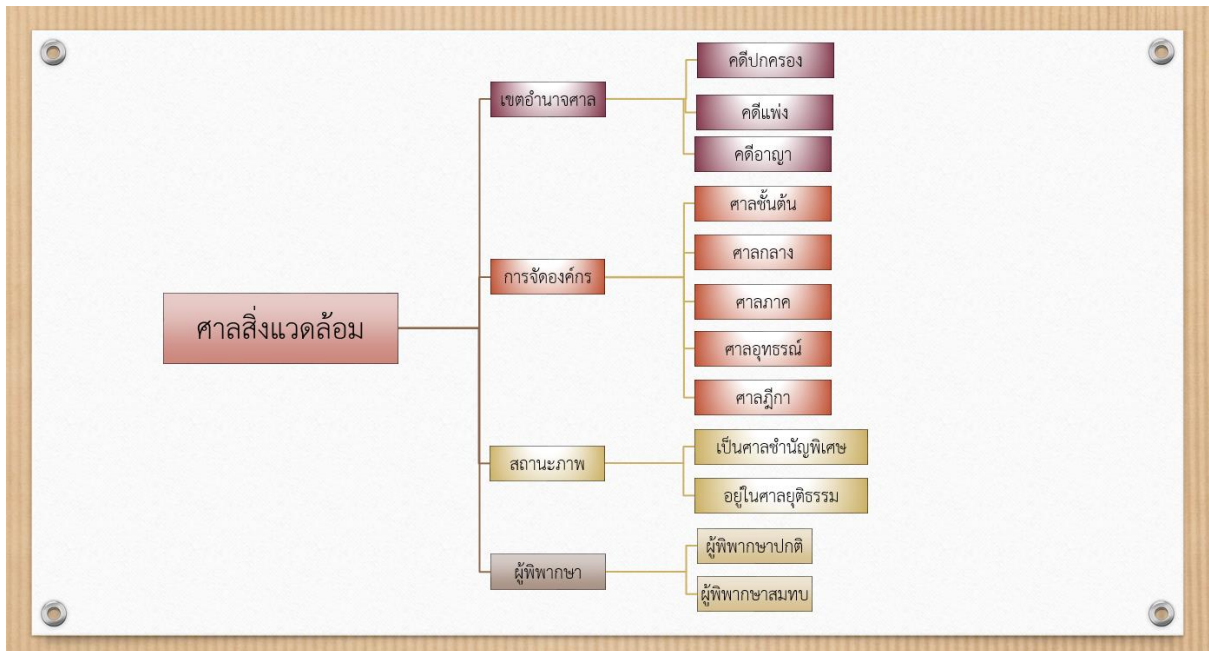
ศาลสิ่งแวดล้อม

เขตอำนาจศาล

คดีปกครอง

คดีแพ่ง

คดีอาญา

การจัดองค์กร

ศาลชั้นต้น

ศาลกลาง

ศาลภาค

ศาลอุทธรณ์

ศาลฎีกา

สถานะภาพ

เป็นศาลชำนัญพิเศษ

อยู่ในศาลยุติธรรม

ผู้พิพากษา

ผู้พิพากษาปกติ

ผู้พิพากษาสมทบ